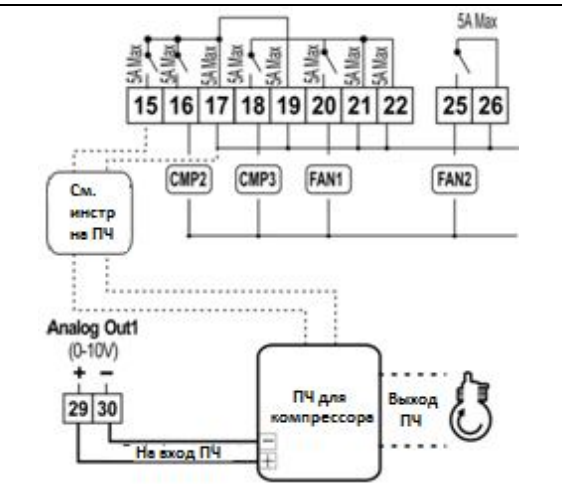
5A Max
5A Max
5A Max
5A Max
5A Max
5A Max
5A Max
5A Max
5A Max

| 15 | 16 | 17 | 18 | 19 | 20 | 21 | 22 |
|---|---|---|---|---|---|---|---|

| 25 | 26 |
|---|---|

CMP2
CMP3
FAN1
FAN2

См. инстр на ПЧ

Analog Out1
(0-10V)
+ −

| 29 | 30 |
|---|---|

На вход ПЧ

ПЧ для компрессора

−
+

Выход ПЧ